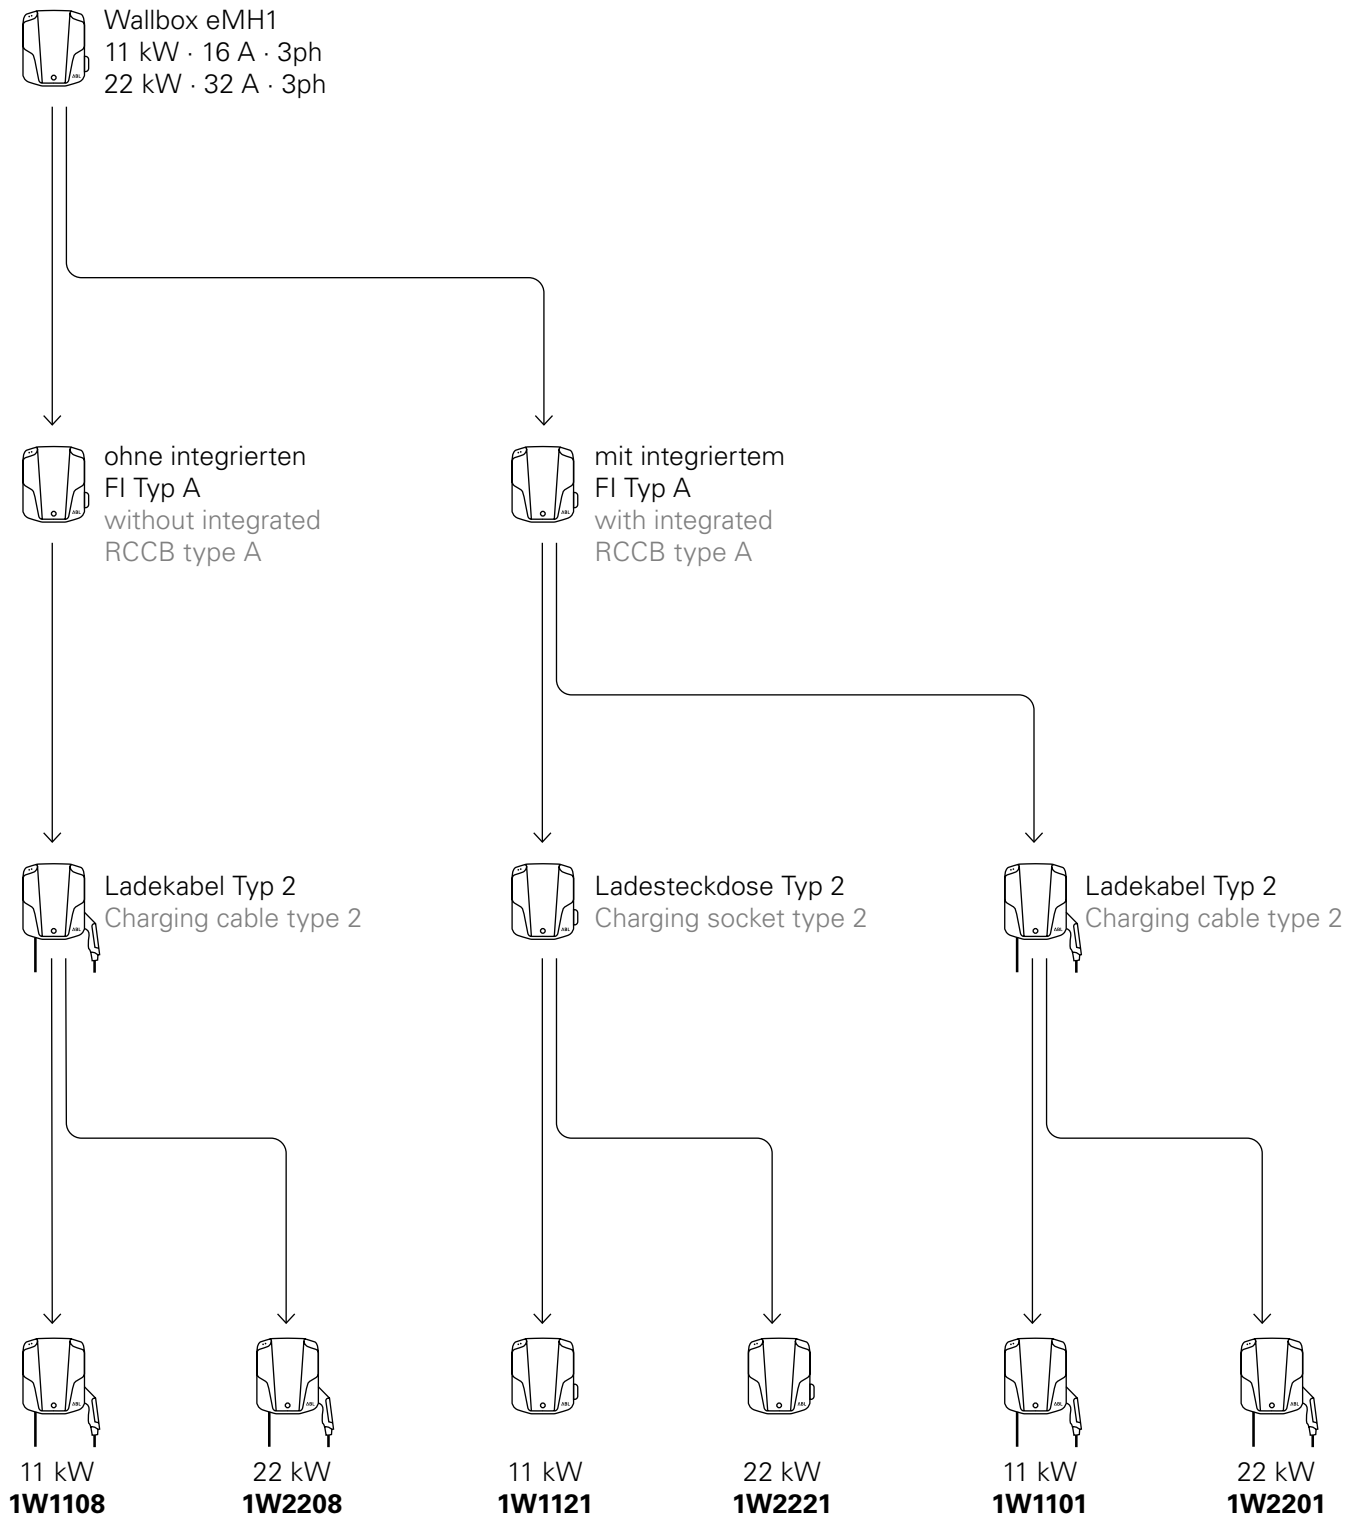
Wallbox eMH1
11 kW · 16 A · 3ph
22 kW · 32 A · 3ph

ohne integrierten FI Typ A
without integrated RCCB type A

mit integriertem FI Typ A
with integrated RCCB type A

Ladekabel Typ 2
Charging cable type 2

Ladesteckdose Typ 2
Charging socket type 2

Ladekabel Typ 2
Charging cable type 2

11 kW
**1W1108**

22 kW
**1W2208**

11 kW
**1W1121**

22 kW
**1W2221**

11 kW
**1W1101**

22 kW
**1W2201**